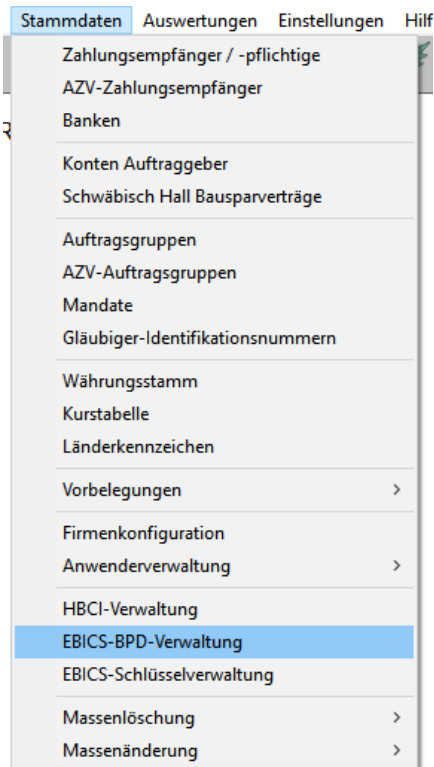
Stammdaten Auswertungen Einstellungen Hilf

Zahlungsempfänger / -pflichtige
AZV-Zahlungsempfänger
Banken

Konten Auftraggeber
Schwäbisch Hall Bausparverträge

Auftragsgruppen
AZV-Auftragsgruppen
Mandate
Gläubiger-Identifikationsnummern

Währungsstamm
Kurstabelle
Länderkennzeichen

Vorbelegungen >

Firmenkonfiguration
Anwenderverwaltung >

HBCI-Verwaltung
EBICS-BPD-Verwaltung
EBICS-Schlüsselverwaltung

Massenlöschung >
Massenänderung >